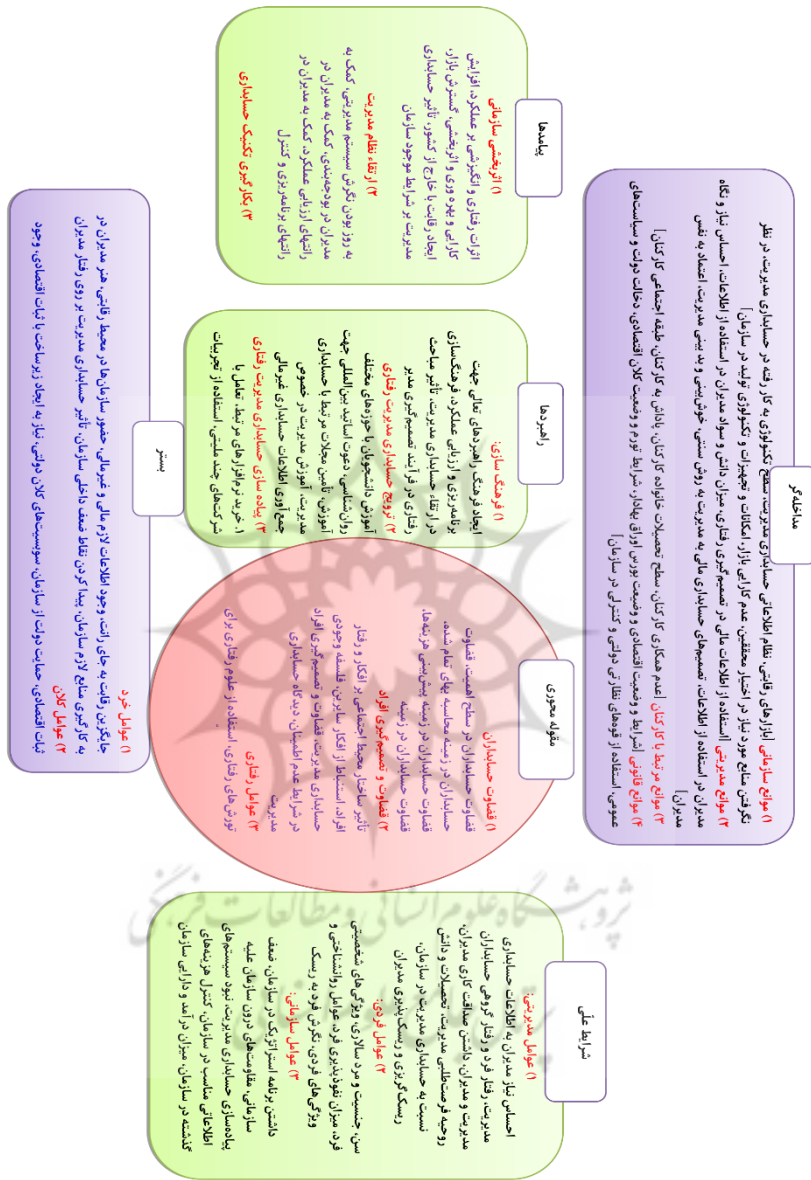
شرایط علّی

۱) عوامل مدیریتی
احساس نیاز مدیران به اطلاعات حسابداری
مدیریت رفتار فرد و رفتار گروهی حسابداران
مدیریت و مدیران دانش محور و مهارت کاری مدیران
توجه و همسویی مدیریت تحصیلات و دانش
نسبت به حسابداری مدیریت در سازمان
ریسک‌گریزی و ریسک‌پذیری در مدیران
۲) عوامل فردی:
سن، جنسیت و سابقه ویژگی‌های شخصیتی
فرد، میزان نفوذپذیری فرد عوامل روانشناختی و
ویژگی‌های فردی، نگرش فرد به ریسک
۳) عوامل سازمانی:
داشتن برنامه استراتژیک در سازمان ضعف
سازمانی، مشوق‌های فردی مدیریت، نحوه سیستم‌های
پیاده‌سازی مناسب حسابداری سازمان، کنترل هزینه‌های
اطلاعاتی مناسب در سازمان میزان درآمد و دارایی سازمان
گذشته در سازمان

مقوله محوری

۱) قضاوت حسابداران
قضاوت حسابداران در سطح اهمیت قضاوت
حسابداران در زمینه محاسبه بهای تمام شده،
قضاوت حسابداران در زمینه پیش‌بینی هزینه‌ها،
۲) قضاوت و تصمیم‌گیری افراد
تاثیر ساختار محیط اجتماعی بر افکار و رفتار
افراد، تاثیر استفاده از افکار سازمانی، فلسفه وجودی
حسابداری مدیریت قضاوت و تصمیم‌گیری افراد
در شرایط عدم اطمینان درحوزه حسابداری
مدیریت
۳) عوامل رفتاری
تئوری‌های رفتاری، استفاده از علوم رفتاری برای

راهبردها

۱) فرهنگ‌سازی:
ایجاد فرهنگ و اهداف کار متعالی جهت
برنامه‌ریزی و ارزیابی عملکرد، فرهنگ‌سازی
در ارتقاء حسابداری مدیریت، تاثیر مباحث
رفتاری در فرآیند تصمیم‌گیری مدیر
۲) ترویج حسابداری مدیریت رفتاری
آموزش دانشجویان با حوزه‌های مختلف
روانشناسی (حوزه اساتید بین‌الملل جهت
آموزش، تامین مجلات مرتبط با حسابداری
مدیریت، آموزش مدیران در خصوص
جمع‌آوری اطلاعات غیرمالی
۳) پیاده‌سازی حسابداری مدیریت رفتاری
(خرید نرم‌افزارهای مرتبط، استفاده از تجربیات
کشورهای پیشرفته، تعامل با

پیامدها

۱) اثربخشی سازمانی
اثرات رفتاری و انگیزشی بر عملکرد، افزایش
کارایی بهره‌وری و اثربخشی، گسترش بازار
ایجاد رقابت با خارج از کشور، تاثیر حسابداری
مدیریت بر شرایط موجود سازمان
۲) ارتقاء نظام مدیریت
به روز بودن تفکر سیستم مدیریتی، کمک به
مدیران در بودجه‌بندی، کمک به مدیران در
ارزیابی عملکرد، برنامه‌ریزی و کنترل
راهبردی
۳) بکارگیری تکنیک حسابداری

مداخله‌گر

۱) موانع سازمانی (ابزارهای رقابتی، نظام اطلاعاتی حسابداری، سطح تکنولوژی به کار رفته در حسابداری مدیریت، در نظر نگرفتن منابع مورد نیاز در اختیار محققین، عدم کارایی بازار، امکانات و تجهیزات و تکنولوژی تولید در سازمان)
۲) موانع مدیریتی (تصمیم‌گیری رفتاری مدیران در استفاده از اطلاعات، احساس نیاز و نگاه مدیران در استفاده از اطلاعات، تصمیم‌های حسابداری مالی در تصمیم‌گیری، میزان دانش و سواد مدیران، اعتقاد به نقش مدیران)
۳) موانع مرتبط با کارکنان (عدم همکاری کارکنان، سطح تحصیلات، خانواده کارکنان، باندبازی، ...)
۴) موانع قانونی (شرایط و وضعیت اقتصادی و وضعیت کلان اقتصادی، دخالت دولت و سیاست‌های عمومی، استفاده از قوه‌های نظارتی دولتی و کنترلی در سازمان)

بستر

۱) عوامل خرد
جایگزین رقابت به جای رانت، وجود اطلاعات لازم مالی و غیرمالی، حضور سازمان‌ها در محیط رقابتی، هنر مدیران در به کارگیری منابع لازم، پیدا کردن نقاط ضعف داخلی سازمان، تاثیر حسابداری مدیریت بر روی رفتار مدیران
۲) عوامل کلان
ثبات اقتصادی، حمایت دولت از سازمان، سوبسیدهای کلان دولتی، نیاز به ایجاد زیرساخت با ثبات اقتصادی، وجود

پژوهشگاه علوم انسانی و مطالعات فرهنگی